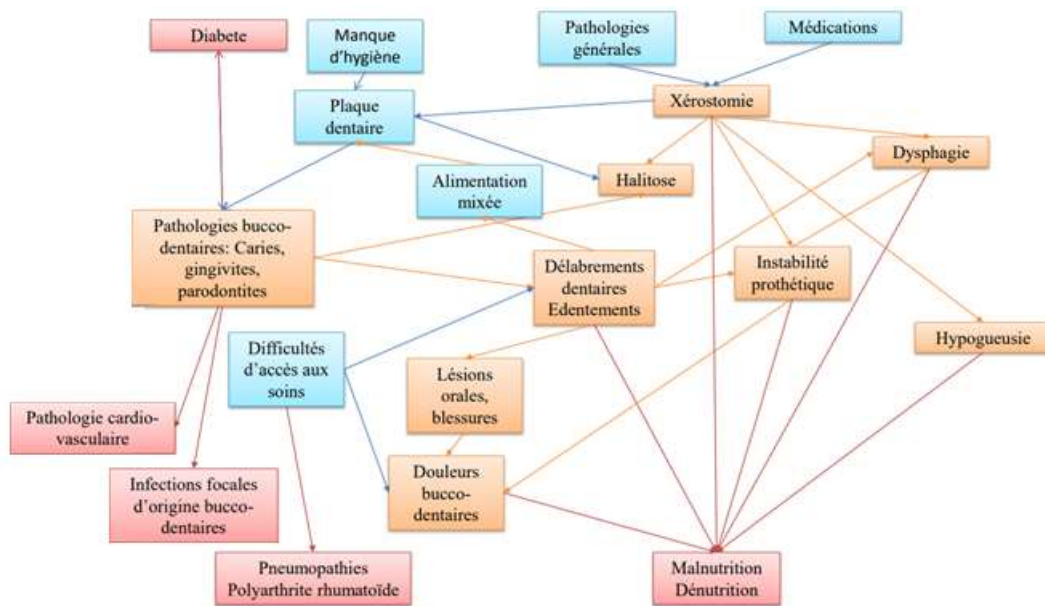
Diabete

Manque d'hygiène

Pathologies générales

Médications

Plaque dentaire

Xérostomie

Dysphagie

Halitose

Alimentation mixée

Pathologies bucco-dentaires: Caries, gingivites, parodontites

Délabrements dentaires Edentements

Instabilité prothétique

Hypogueusie

Difficultés d'accès aux soins

Lésions orales, blessures

Pathologie cardio-vasculaire

Douleurs bucco-dentaires

Infections focales d'origine bucco-dentaires

Pneumopathies Polyarthrite rhumatoïde

Malnutrition Dénutrition